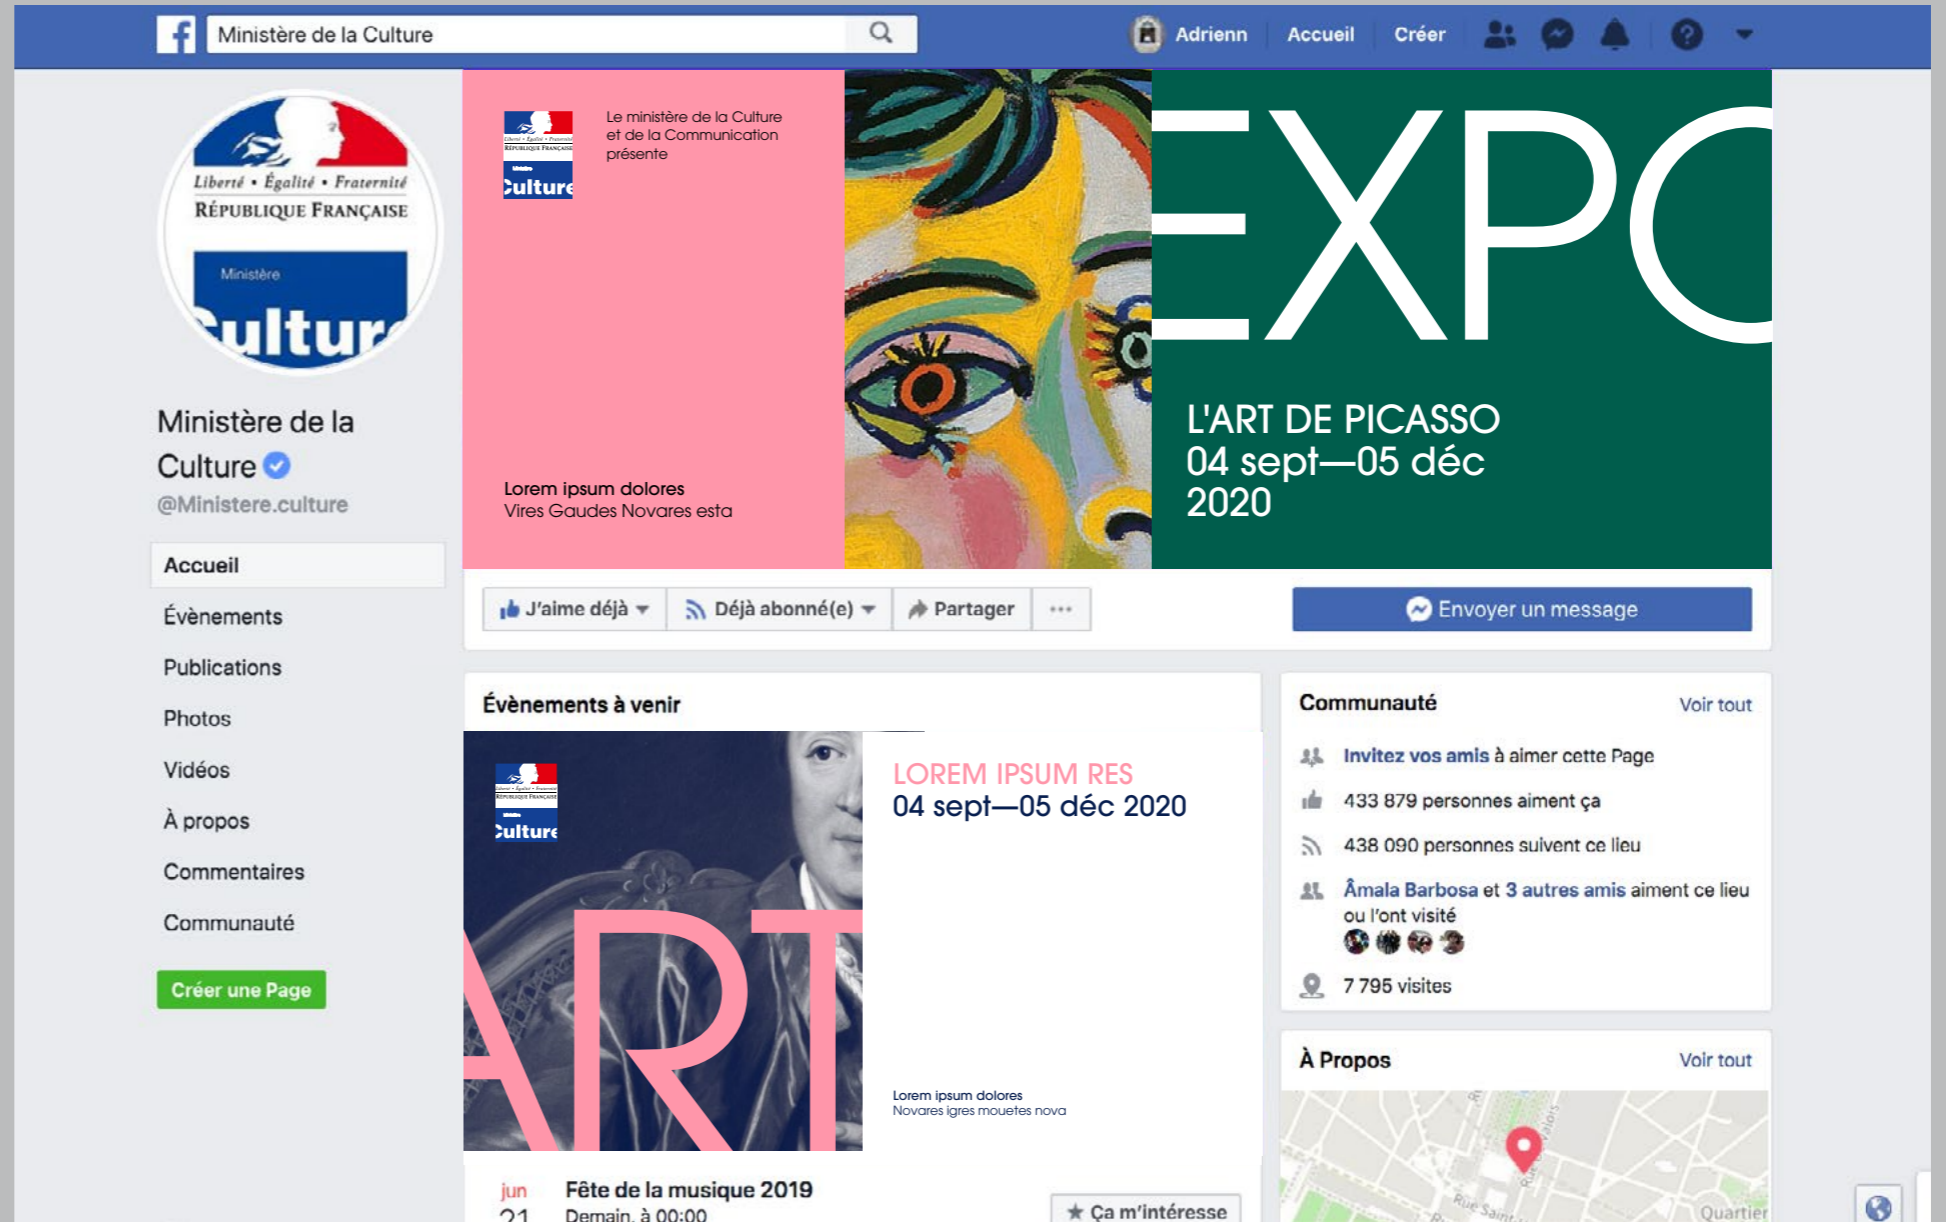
Ministère de la Culture

Adrienn Accueil Créer

Liberté • Égalité • Fraternité
RÉPUBLIQUE FRANÇAISE
Ministère
Culture

Ministère de la Culture
@Ministere.culture

Accueil
Évènements
Publications
Photos
Vidéos
À propos
Commentaires
Communauté

Créer une Page

Le ministère de la Culture et de la Communication présente

Lorem ipsum dolores
Vires Gaudes Novares esta

EXPO
L'ART DE PICASSO
04 sept—05 déc 2020

J'aime déjà
Déjà abonné(e)
Partager
...
Envoyer un message

Évènements à venir

ART

LOREM IPSUM RES
04 sept—05 déc 2020

Lorem ipsum dolores
Novares igres mouetes nova

jun 21
Fête de la musique 2019
Demain, à 00:00
Ça m'intéresse

Communauté
Voir tout
Invitez vos amis à aimer cette Page
433 879 personnes aiment ça
438 090 personnes suivent ce lieu
Àmala Barbosa et 3 autres amis aiment ce lieu ou l'ont visité
7 795 visites

À Propos
Voir tout
Rue Saint
Quartier